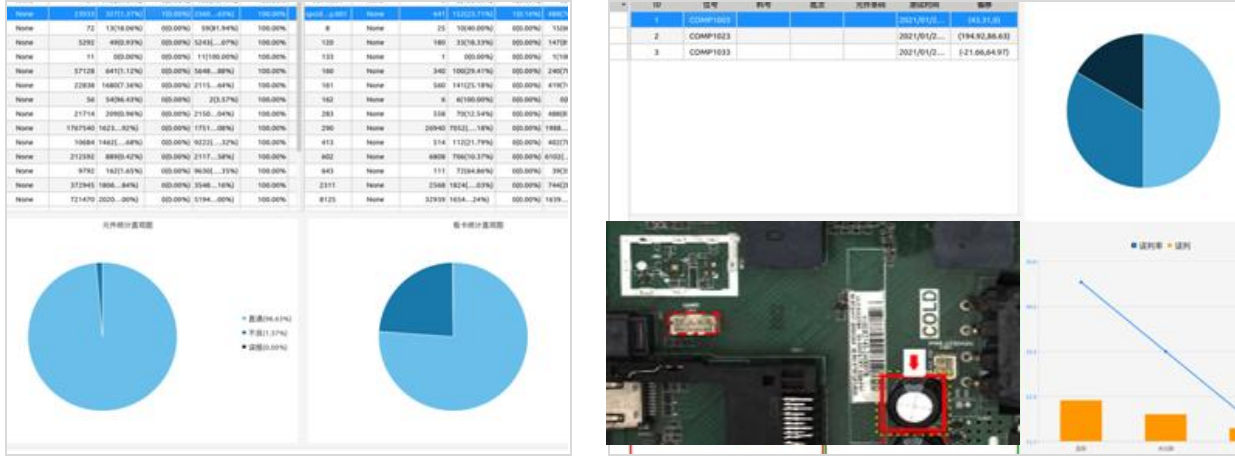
| None | 23033 | 327(1.37%) | 1(0.00%) | 2369...65%) | 100.00% |
|---|---|---|---|---|---|
| None | 72 | 13(18.06%) | 0(0.00%) | 59(81.94%) | 100.00% |
| None | 5292 | 49(0.93%) | 0(0.00%) | 5243(...07%) | 100.00% |
| None | 11 | 0(0.00%) | 0(0.00%) | 11(100.00%) | 100.00% |
| None | 57128 | 641(1.12%) | 0(0.00%) | 5648...88%) | 100.00% |
| None | 22838 | 1680(7.36%) | 0(0.00%) | 2115...64%) | 100.00% |
| None | 56 | 54(96.43%) | 0(0.00%) | 2(3.57%) | 100.00% |
| None | 21714 | 209(0.96%) | 0(0.00%) | 2150...04%) | 100.00% |
| None | 1767540 | 1623...92%) | 0(0.00%) | 1751...08%) | 100.00% |
| None | 10684 | 1462(...68%) | 0(0.00%) | 9222(...32%) | 100.00% |
| None | 212592 | 889(0.42%) | 0(0.00%) | 2117...58%) | 100.00% |
| None | 9792 | 162(1.65%) | 0(0.00%) | 9630(...35%) | 100.00% |
| None | 372945 | 1806...84%) | 0(0.00%) | 3548...16%) | 100.00% |
| None | 721470 | 2020...00%) | 0(0.00%) | 5194...00%) | 100.00% |

| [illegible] | None | 641 | 152(23.71%) | 10(1.56%) | 4880 |
|---|---|---|---|---|---|
| 8 | None | 25 | 10(40.00%) | 0(0.00%) | 15(6 |
| 120 | None | 180 | 33(18.33%) | 0(0.00%) | 147(8 |
| 133 | None | 1 | 0(0.00%) | 0(0.00%) | 1(10 |
| 160 | None | 340 | 100(29.41%) | 0(0.00%) | 240(7 |
| 161 | None | 560 | 141(25.18%) | 0(0.00%) | 419(7 |
| 162 | None | 6 | 6(100.00%) | 0(0.00%) | 0( |
| 283 | None | 558 | 70(12.54%) | 0(0.00%) | 488(8 |
| 290 | None | 26940 | 7052(...18%) | 0(0.00%) | 1988... |
| 413 | None | 514 | 112(21.79%) | 0(0.00%) | 402(7 |
| 602 | None | 6808 | 706(10.37%) | 0(0.00%) | 6102( |
| 643 | None | 111 | 72(64.86%) | 0(0.00%) | 39(3 |
| 2311 | None | 2568 | 1824(...03%) | 0(0.00%) | 744(2 |
| 8125 | None | 32939 | 1654...24%) | 0(0.00%) | 1639... |

元件统计直观图

直通(98.63%)
不良(1.37%)
误报(0.00%)

板卡统计直观图

| ID | 位号 | 料号 | 批次 | 元件类码 | 测试时间 | 偏移 |
|---|---|---|---|---|---|---|
| 1 | COMP1003 | | | | 2021/01/2... | (43.31,0) |
| 2 | COMP1023 | | | | 2021/01/2... | (194.92,86.63) |
| 3 | COMP1033 | | | | 2021/01/2... | (-21.66,64.97) |

COLD

误判率 误判